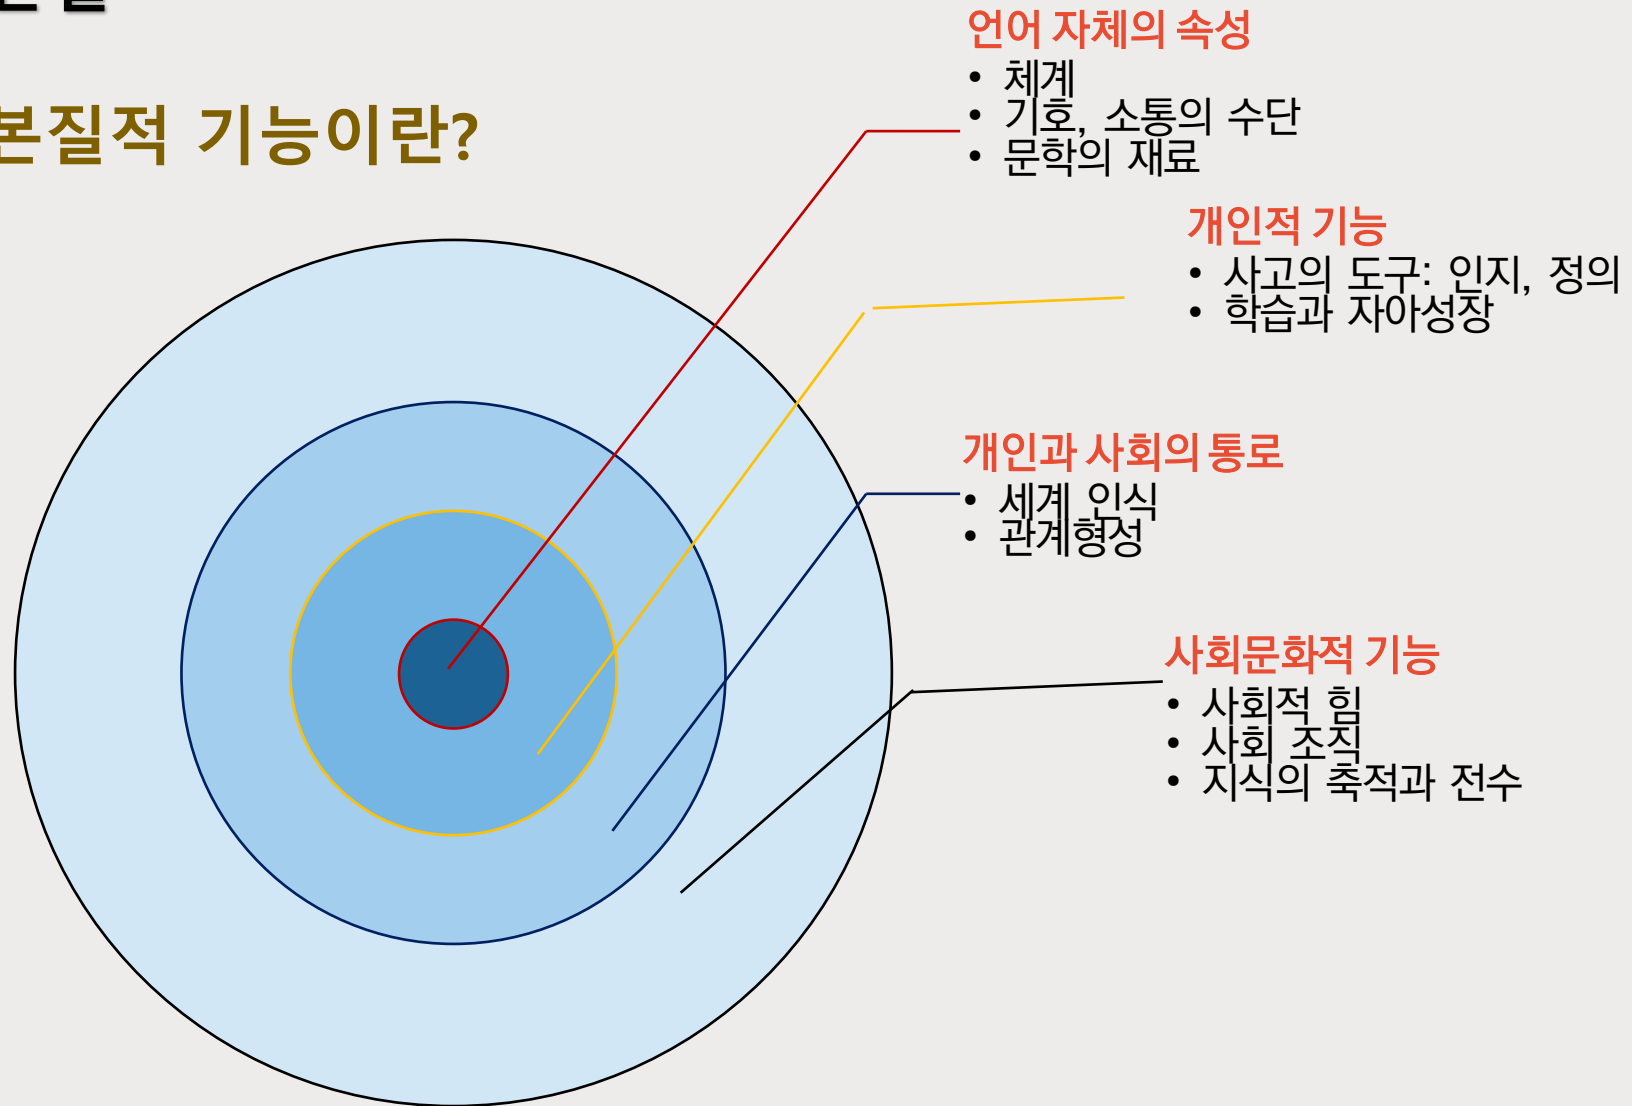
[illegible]

본질적 기능이란?

언어 자체의 속성
• 체계
• 기호, 소통의 수단
• 문학의 재료

개인적 기능
• 사고의 도구: 인지, 정의
• 학습과 자아성장

개인과 사회의 통로
• 세계 인식
• 관계형성

사회문화적 기능
• 사회적 힘
• 사회 조직
• 지식의 축적과 전수